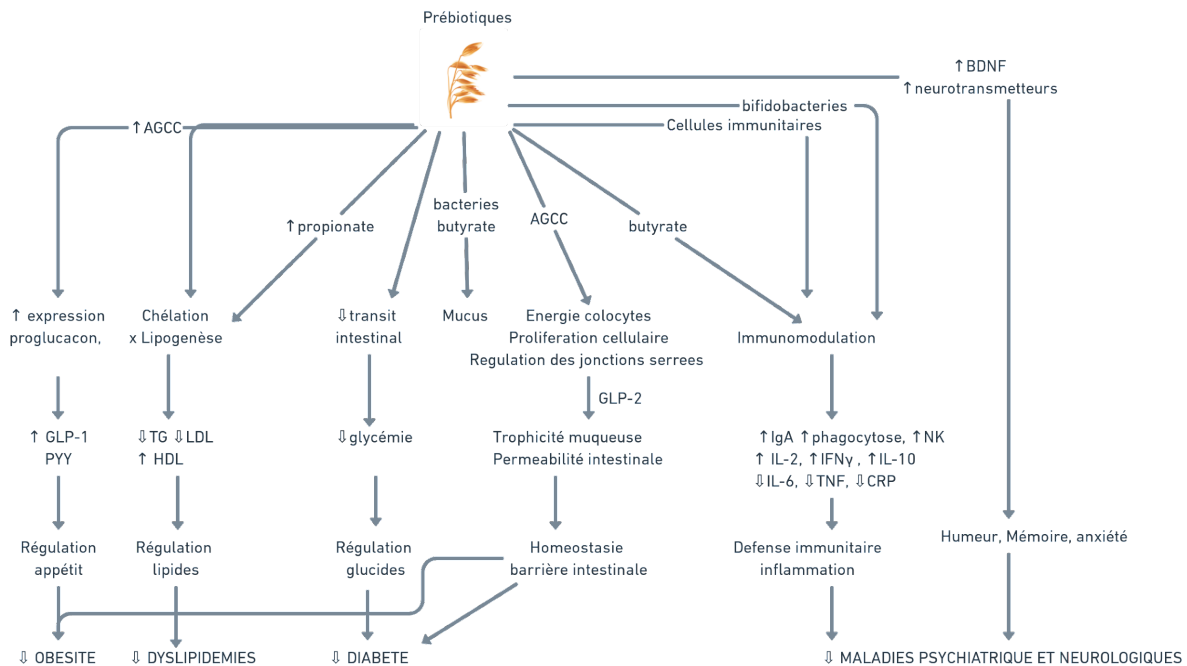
Prébiotiques

↑BDNF
↑neurotransmetteurs

bifidobacteries
Cellules immunitaires

↑AGCC

↑propionate

bacteries butyrate

AGCC

butyrate

↑ expression proglucacon,

Chélation x Lipogenèse

⇩transit intestinal

Mucus

Energie colocytes
Proliferation cellulaire
Regulation des jonctions serrees

Immunomodulation

GLP-2

↑ GLP-1
PYY

⇩TG ⇩LDL
↑ HDL

⇩glycémie

Trophicité muqueuse
Permeabilité intestinale

↑IgA ↑phagocytose, ↑NK
↑ IL-2, ↑IFNγ , ↑IL-10
⇩IL-6, ⇩TNF, ⇩CRP

Régulation appétit

Régulation lipides

Régulation glucides

Homeostasie barrière intestinale

Defense immunitaire inflammation

Humeur, Mémoire, anxiété

⇩ OBESITE

⇩ DYSLIPIDEMIES

⇩ DIABETE

⇩ MALADIES PSYCHIATRIQUE ET NEUROLOGIQUES